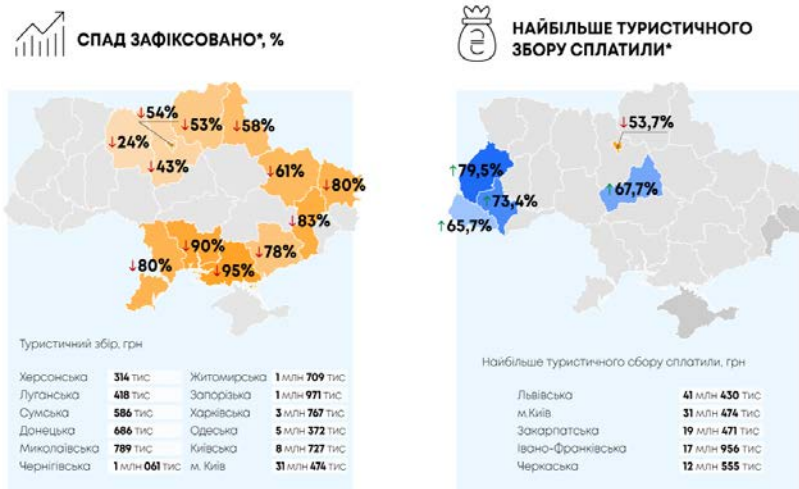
СПАД ЗАФІКСОВАНО*, %

↓54% ↓53% ↓58% ↓24% ↓43% ↓61% ↓80% ↓83% ↓90% ↓78% ↓80% ↓95%

Туристичний збір, грн

| | | | |
|---|---|---|---|
| Херсонська | 314 тис | Житомирська | 1 млн 709 тис |
| Луганська | 418 тис | Запорізька | 1 млн 971 тис |
| Сумська | 586 тис | Харківська | 3 млн 767 тис |
| Донецька | 686 тис | Одеська | 5 млн 372 тис |
| Миколаївська | 789 тис | Київська | 8 млн 727 тис |
| Чернігівська | 1 млн 061 тис | м. Київ | 31 млн 474 тис |

НАЙБІЛЬШЕ ТУРИСТИЧНОГО ЗБОРУ СПЛАТИЛИ*

↓53,7% ↑79,5% ↑73,4% ↑67,7% ↑65,7%

Найбільше туристичного сбору сплатили, грн

| | |
|---|---|
| Львівська | 41 млн 430 тис |
| м.Київ | 31 млн 474 тис |
| Закарпатська | 19 млн 471 тис |
| Івано-Франківська | 17 млн 956 тис |
| Черкаська | 12 млн 555 тис |